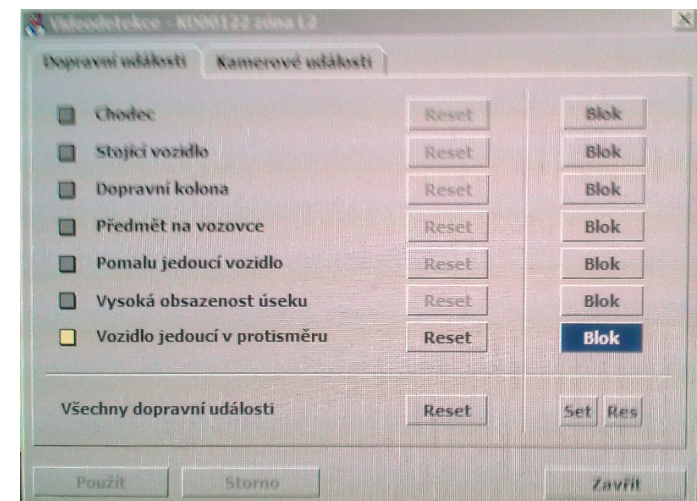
Videodetekce - KD00122 zóna L2

Dopravní události | Kamerové události

Chodec | Reset | Blok
Stojící vozidlo | Reset | Blok
Dopravní kolona | Reset | Blok
Předmět na vozovce | Reset | Blok
Pomalu jedoucí vozidlo | Reset | Blok
Vysoká obsazenost úseku | Reset | Blok
Vozidlo jedoucí v protisměru | Reset | Blok

Všechny dopravní události | Reset | Set | Res

Použít | Storno | Zavřít